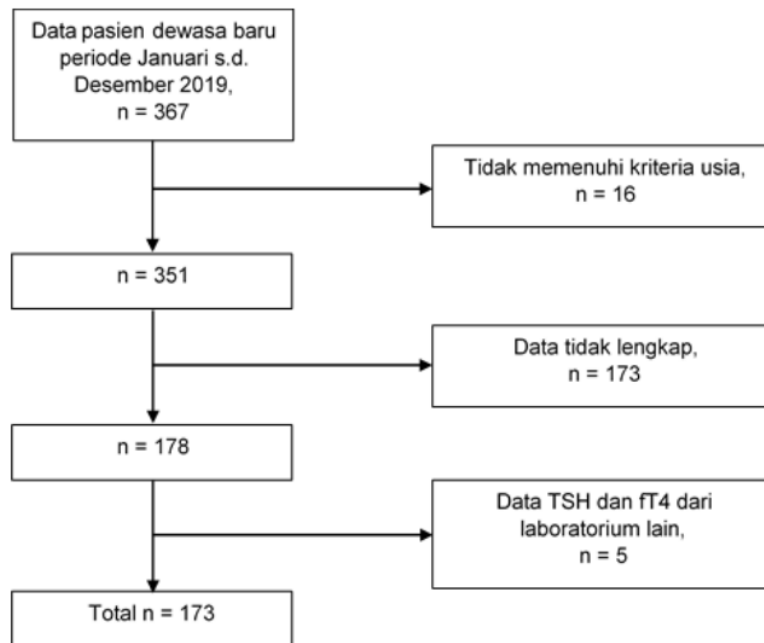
Data pasien dewasa baru periode Januari s.d. Desember 2019, n = 367

Tidak memenuhi kriteria usia, n = 16

n = 351

Data tidak lengkap, n = 173

n = 178

Data TSH dan fT4 dari laboratorium lain, n = 5

Total n = 173